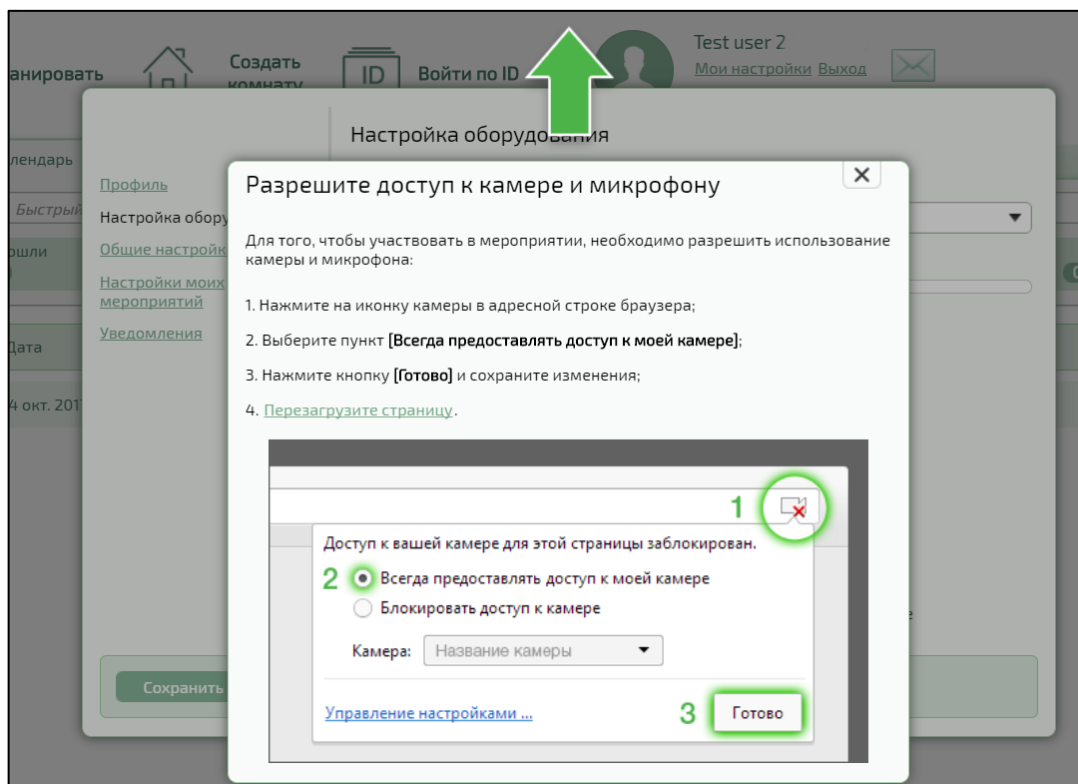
анировать

Создать комнату

ID

Войти по ID

Test user 2

Мои настройки Выход

лендарь

Быстрый

ошли

Дата

4 окт. 201

Профиль

Настройка обору

Общие настройк

Настройки моих мероприятий

Уведомления

Настройка оборудования

Сохранить

Разрешите доступ к камере и микрофону

×

Для того, чтобы участвовать в мероприятии, необходимо разрешить использование камеры и микрофона:

1. Нажмите на иконку камеры в адресной строке браузера;

2. Выберите пункт [Всегда предоставлять доступ к моей камере];

3. Нажмите кнопку [Готово] и сохраните изменения;

4. Перезагрузите страницу.

1

Доступ к вашей камере для этой страницы заблокирован.

2 Всегда предоставлять доступ к моей камере

Блокировать доступ к камере

Камера: Название камеры

Управление настройками ...

3 Готово